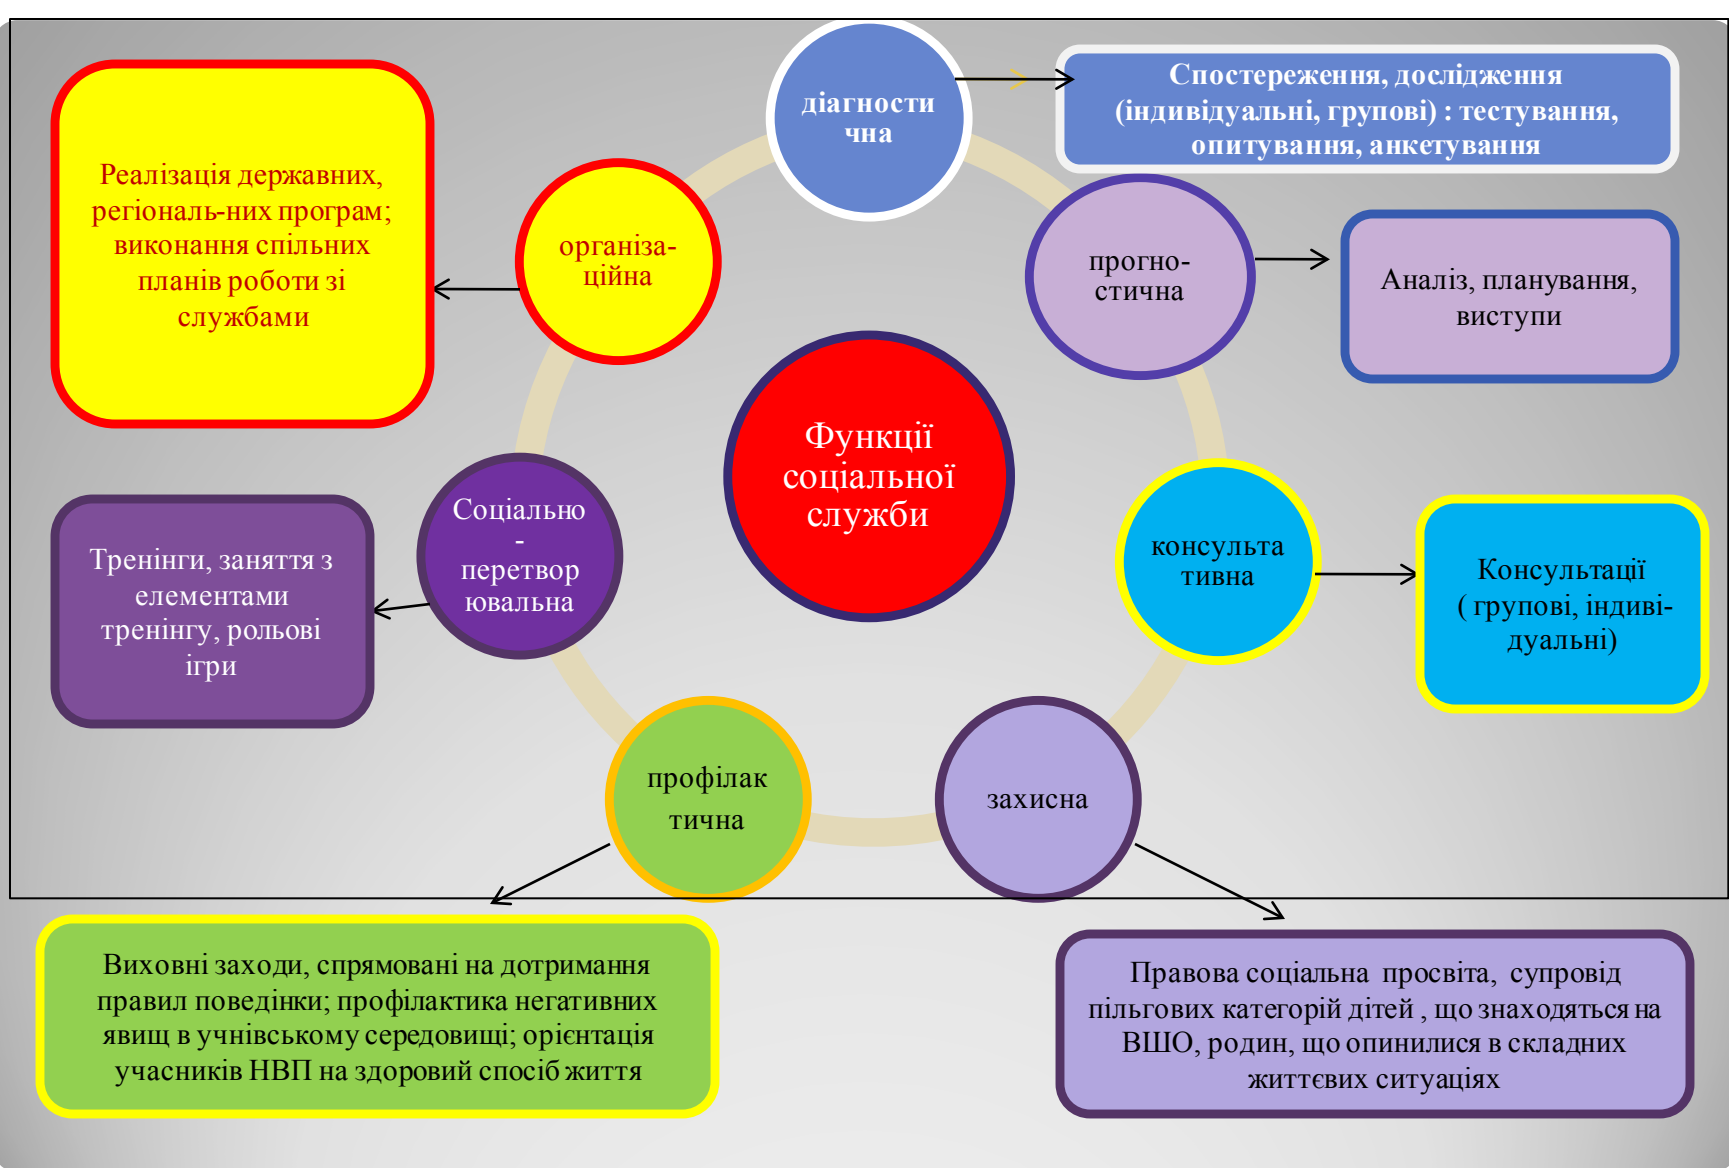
Спостереження, дослідження (індивідуальні, групові) : тестування, опитування, анкетування

діагностична

Реалізація державних, регіональ-них програм; виконання спільних планів роботи зі службами

організаційна

прогностична

Аналіз, планування, виступи

Функції соціальної служби

Соціально-перетворювальна

Тренінги, заняття з елементами тренінгу, рольові ігри

консультативна

Консультації ( групові, індиві-дуальні)

профілактична

захисна

Виховні заходи, спрямовані на дотримання правил поведінки; профілактика негативних явищ в учнівському середовищі; орієнтація учасників НВП на здоровий спосіб життя

Правова соціальна просвіта, супровід пільгових категорій дітей , що знаходяться на ВШО, родин, що опинилися в складних життєвих ситуаціях